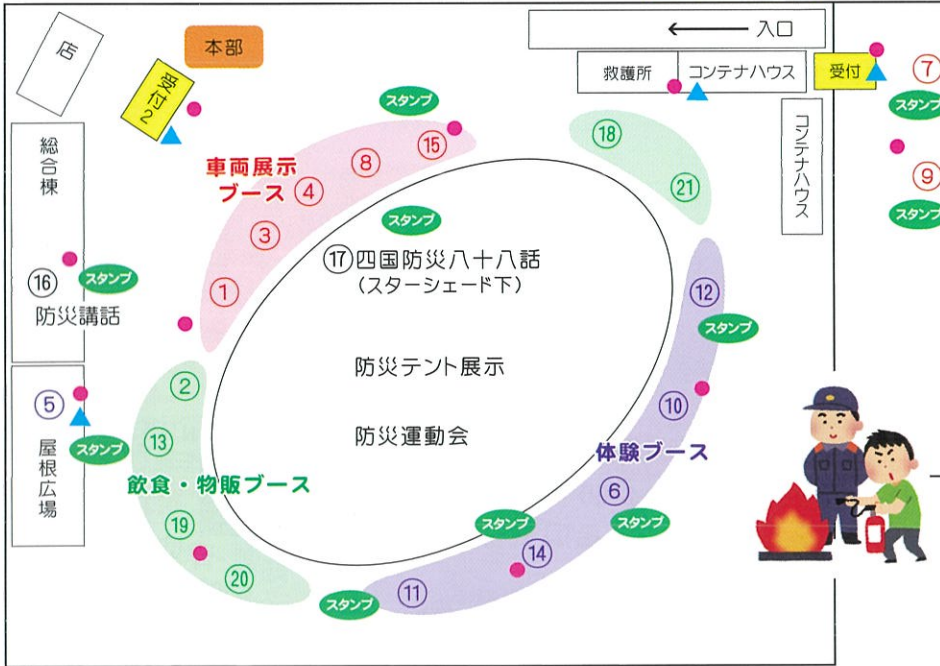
店

本部

受付2

入口

救護所

コンテナハウス

受付

⑦

スタンプ

⑨

スタンプ

コンテナハウス

総合棟

⑯

スタンプ

防災講話

⑤

スタンプ

屋根広場

スタンプ

車両展示ブース

⑮

⑧

④

③

①

スタンプ

⑰四国防災八十八話
(スターシェード下)

防災テント展示

防災運動会

⑱

㉑

⑫

スタンプ

⑩

体験ブース

⑥

スタンプ

スタンプ

⑭

⑪

スタンプ

②

⑬

飲食・物販ブース

⑲

⑳